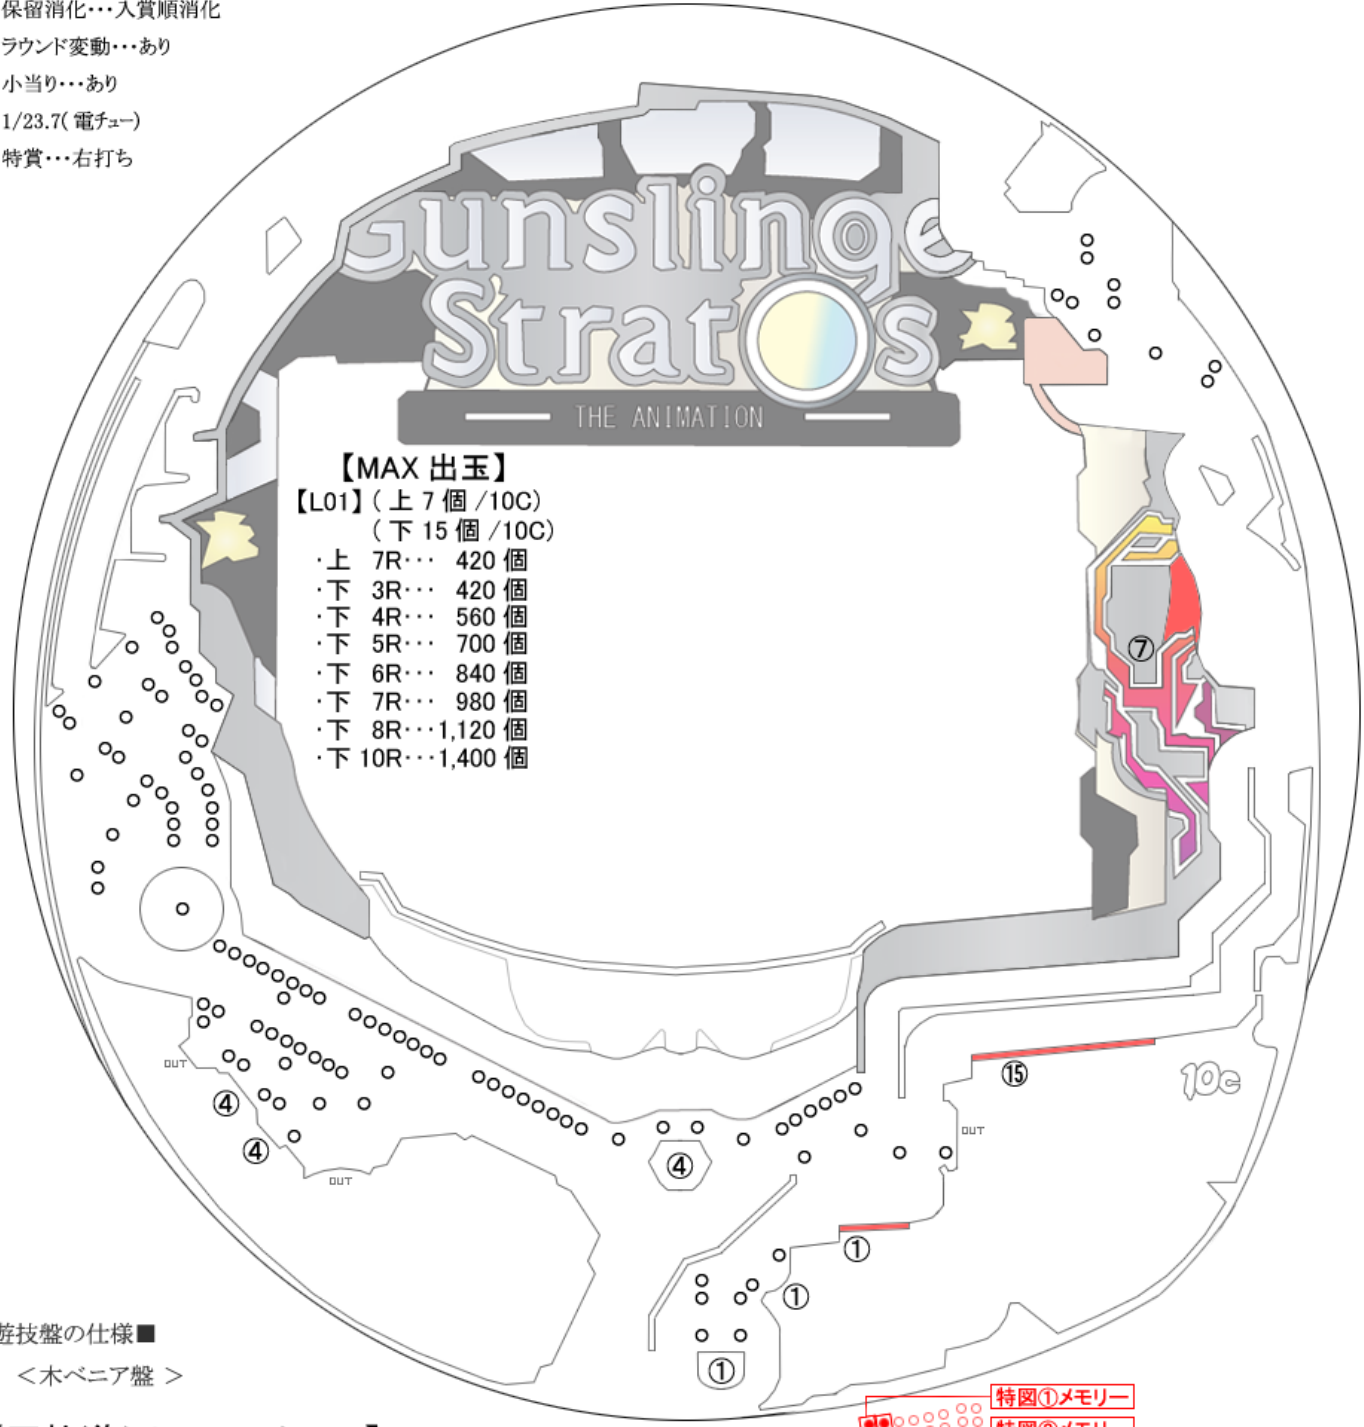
保留消化・・・入賞順消化
ラウンド変動・・・あり
小当り・・・あり
1/23.7(電チュー)
特賞・・・右打ち

Gunslinger Stratos
THE ANIMATION

【MAX 出玉】
【L01】(上 7 個 /10C)
(下 15 個 /10C)
・上 7R・・・ 420 個
・下 3R・・・ 420 個
・下 4R・・・ 560 個
・下 5R・・・ 700 個
・下 6R・・・ 840 個
・下 7R・・・ 980 個
・下 8R・・・1,120 個
・下 10R・・・1,400 個

⑦
⑮
10c
OUT
OUT
OUT
④
④
④
①
①
①

遊技盤の仕様■
＜木ベニア盤＞

特図①メモリー
特図②メモリー